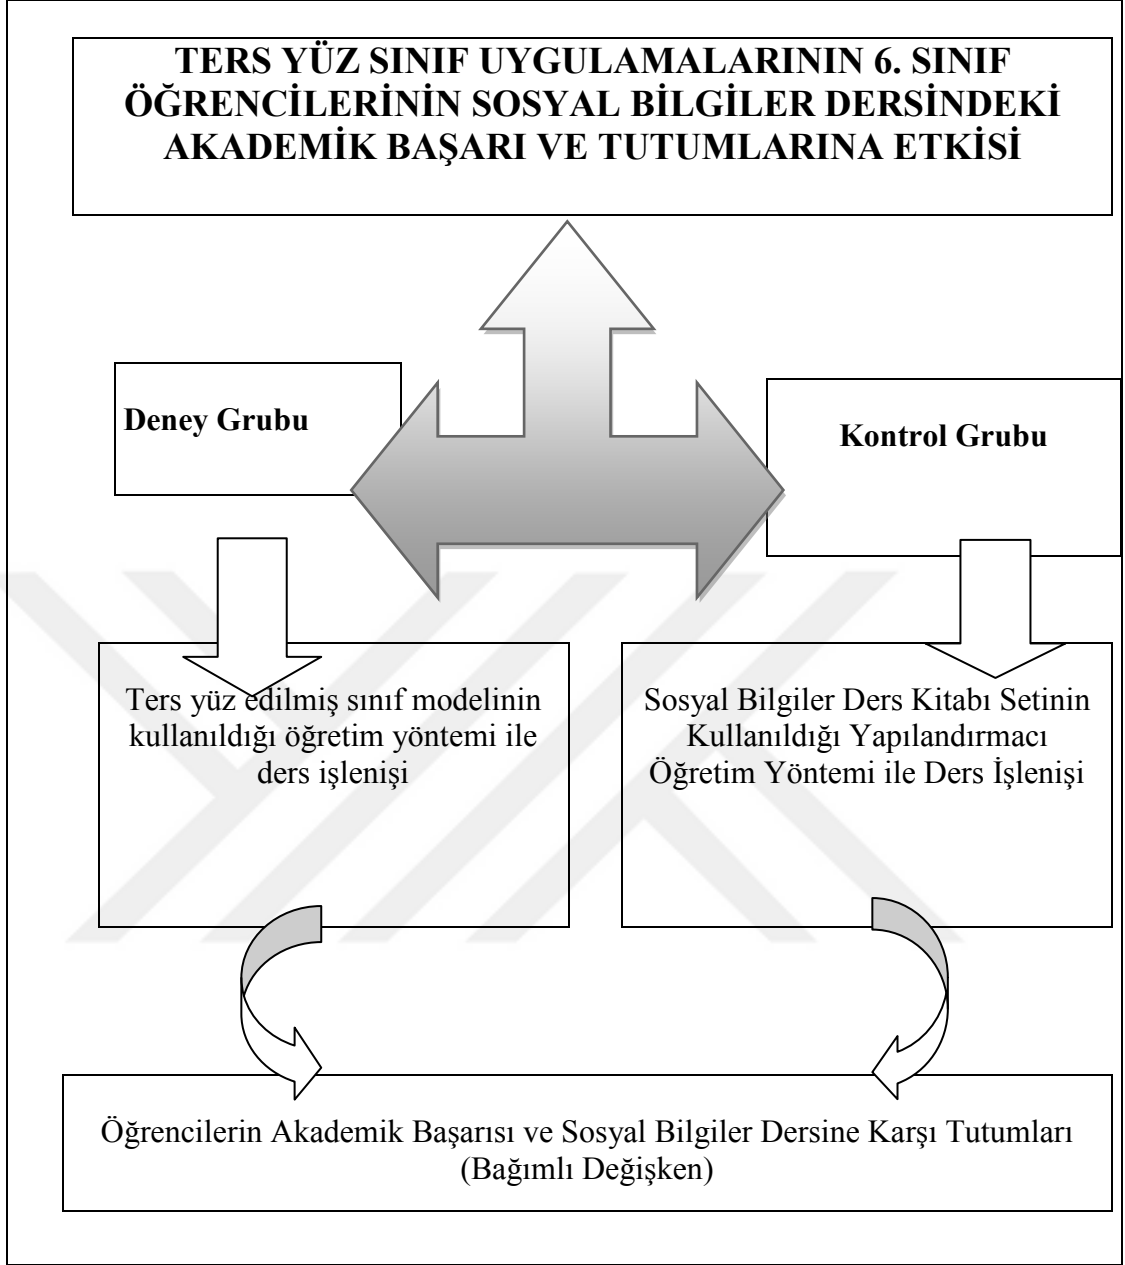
TERS YÜZ SINIF UYGULAMALARININ 6. SINIF ÖĞRENCİLERİNİN SOSYAL BİLGİLER DERSİNDEKİ AKADEMİK BAŞARI VE TUTUMLARINA ETKİSİ

Deney Grubu

Kontrol Grubu

Ters yüz edilmiş sınıf modelinin kullanıldığı öğretim yöntemi ile ders işlenişi

Sosyal Bilgiler Ders Kitabı Setinin Kullanıldığı Yapılandırmacı Öğretim Yöntemi ile Ders İşlenişi

Öğrencilerin Akademik Başarısı ve Sosyal Bilgiler Dersine Karşı Tutumları (Bağımlı Değişken)